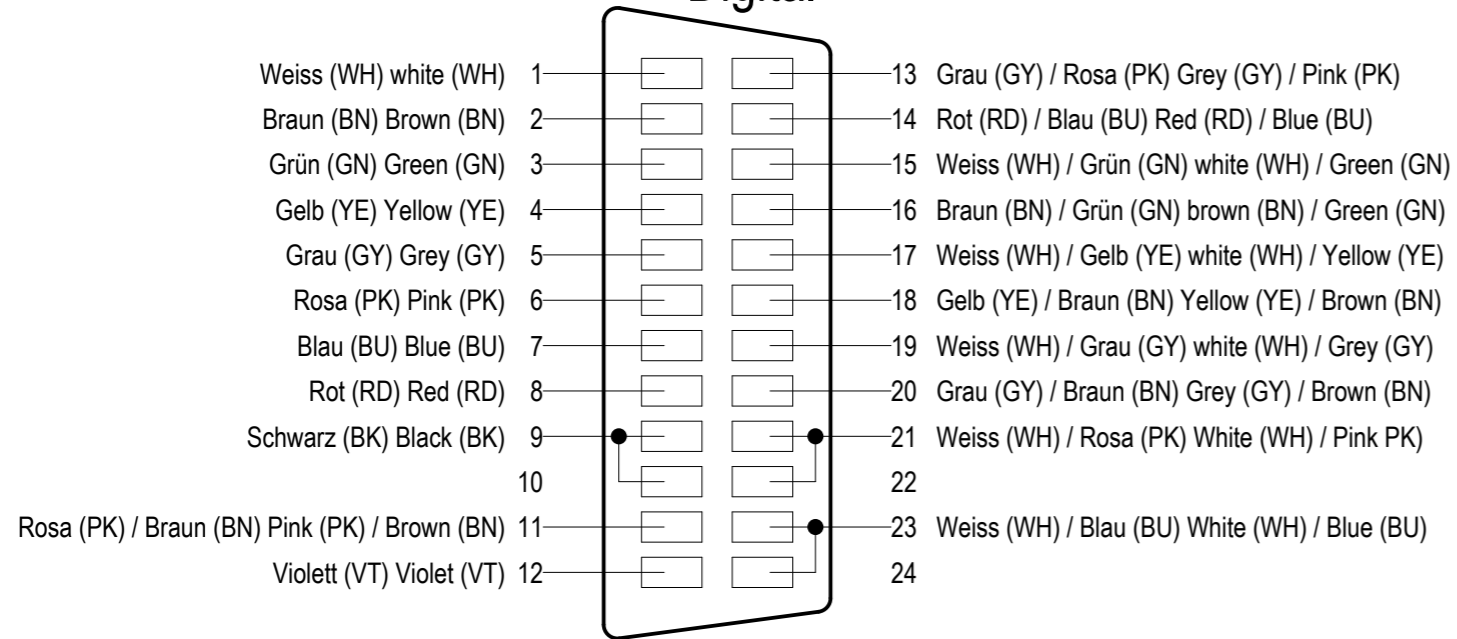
Digital

Weiss (WH) white (WH) 1
Braun (BN) Brown (BN) 2
Grün (GN) Green (GN) 3
Gelb (YE) Yellow (YE) 4
Grau (GY) Grey (GY) 5
Rosa (PK) Pink (PK) 6
Blau (BU) Blue (BU) 7
Rot (RD) Red (RD) 8
Schwarz (BK) Black (BK) 9
10
Rosa (PK) / Braun (BN) Pink (PK) / Brown (BN) 11
Violett (VT) Violet (VT) 12

13 Grau (GY) / Rosa (PK) Grey (GY) / Pink (PK)
14 Rot (RD) / Blau (BU) Red (RD) / Blue (BU)
15 Weiss (WH) / Grün (GN) white (WH) / Green (GN)
16 Braun (BN) / Grün (GN) brown (BN) / Green (GN)
17 Weiss (WH) / Gelb (YE) white (WH) / Yellow (YE)
18 Gelb (YE) / Braun (BN) Yellow (YE) / Brown (BN)
19 Weiss (WH) / Grau (GY) white (WH) / Grey (GY)
20 Grau (GY) / Braun (BN) Grey (GY) / Brown (BN)
21 Weiss (WH) / Rosa (PK) White (WH) / Pink PK)
22
23 Weiss (WH) / Blau (BU) White (WH) / Blue (BU)
24